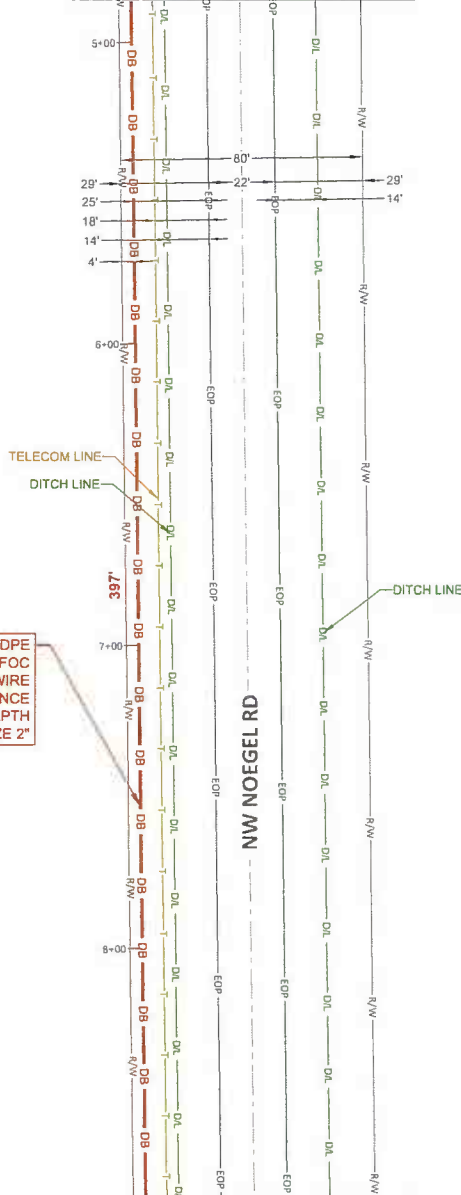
5+00
DB
DB
DB
D/L
D/L
D/L
R/W
EOP
EOP
D/L
D/L
R/W
80'
29'
22'
29'
25'
14'
18'
14'
4'
6+00
DB
DB
D/L
D/L
EOP
EOP
D/L
D/L
R/W
TELECOM LINE
DITCH LINE
DB
R/W
D/L
D/L
D/L
EOP
EOP
D/L
R/W
DITCH LINE
397'
DB
D/L
DPE
FOC
WIRE
NCE
PTH
ZE 2"
7+00
DB
R/W
DB
D/L
D/L
NW NOEGEL RD
EOP
EOP
D/L
D/L
R/W
DB
DB
D/L
D/L
R/W
8+00
DB
DB
D/L
D/L
EOP
EOP
D/L
D/L
R/W
R/W
DB
DB
D/L
D/L
EOP
EOP
D/L
R/W